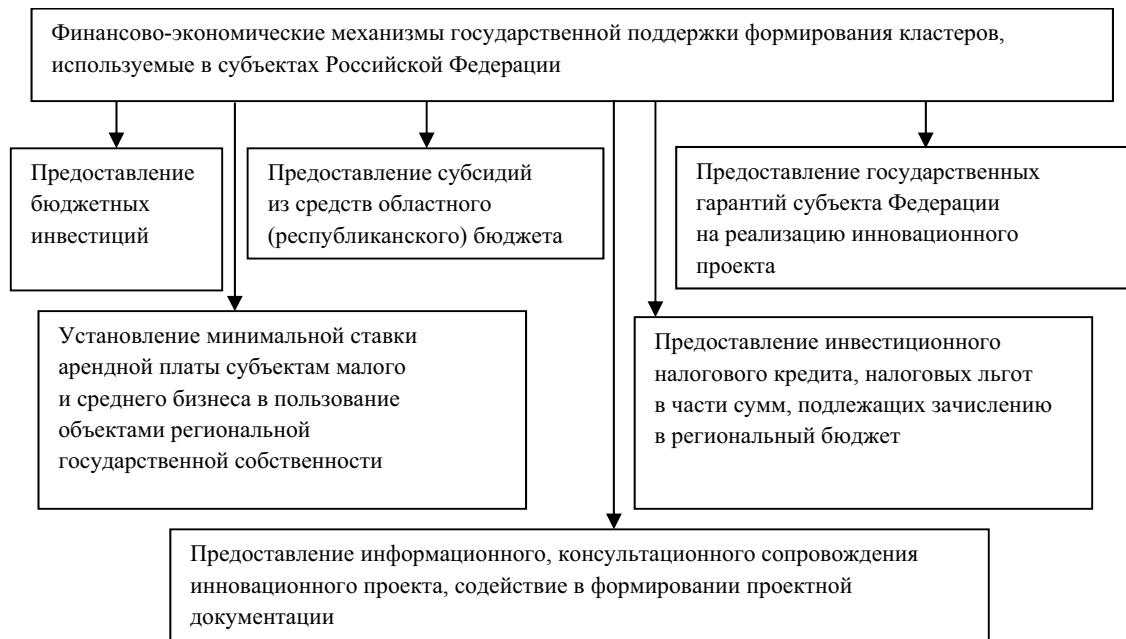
Финансово-экономические механизмы государственной поддержки формирования кластеров, используемые в субъектах Российской Федерации

Предоставление бюджетных инвестиций

Предоставление субсидий из средств областного (республиканского) бюджета

Предоставление государственных гарантий субъекта Федерации на реализацию инновационного проекта

Установление минимальной ставки арендной платы субъектам малого и среднего бизнеса в пользование объектами региональной государственной собственности

Предоставление инвестиционного налогового кредита, налоговых льгот в части сумм, подлежащих зачислению в региональный бюджет

Предоставление информационного, консультационного сопровождения инновационного проекта, содействие в формировании проектной документации